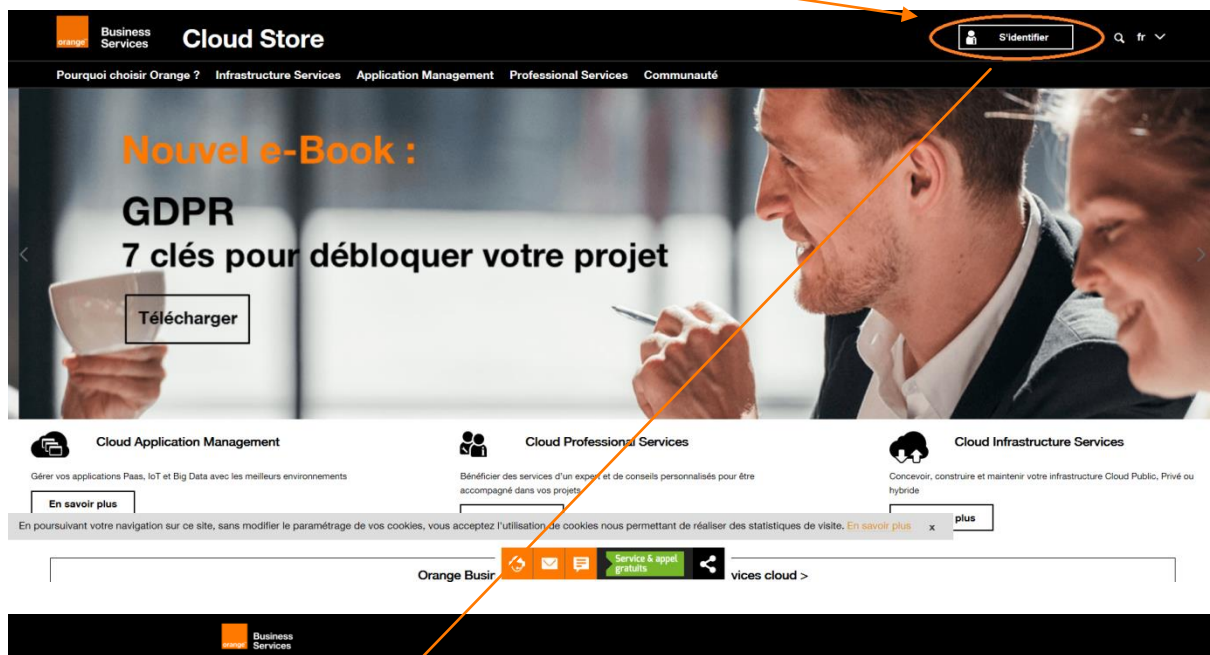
orange Business Services Cloud Store

S'identifier

fr

Pourquoi choisir Orange ? Infrastructure Services Application Management Professional Services Communauté

Nouvel e-Book :

GDPR

7 clés pour débloquer votre projet

Télécharger

Cloud Application Management

Gérer vos applications Paas, IoT et Big Data avec les meilleurs environnements

En savoir plus

Cloud Professional Services

Bénéficier des services d'un expert et de conseils personnalisés pour être accompagné dans vos projets

Cloud Infrastructure Services

Concevoir, construire et maintenir votre infrastructure Cloud Public, Privé ou hybride

plus

En poursuivant votre navigation sur ce site, sans modifier le paramétrage de vos cookies, vous acceptez l'utilisation de cookies nous permettant de réaliser des statistiques de visite. En savoir plus x

Orange Busir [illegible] vices cloud >

Service & appel gratuits

orange Business Services